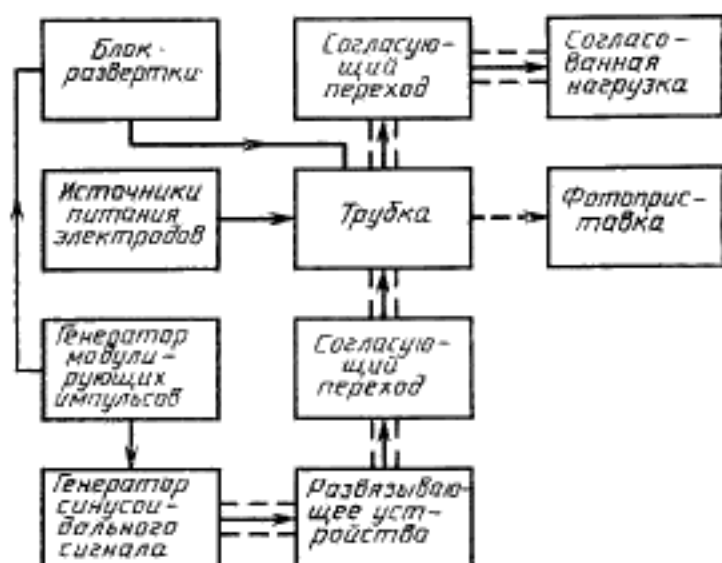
Блок развертки

Согласующий переход

Согласованная нагрузка

Источники питания электродов

Трубка

Фотоприставка

Генератор модулирующих импульсов

Согласующий переход

Генератор синусоидального сигнала

Развязывающее устройства